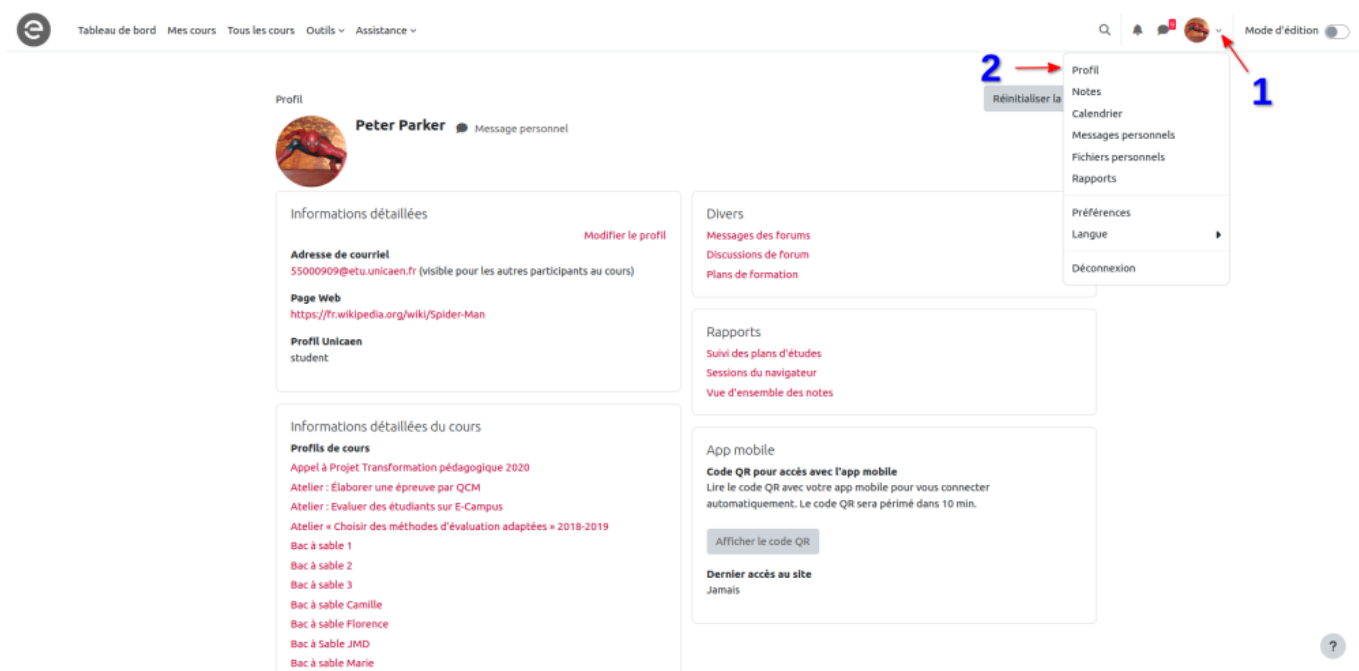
Tableau de bord Mes cours Tous les cours Outils Assistance

Mode d'édition

2 Profil
Notes
Calendrier
Messages personnels
Fichiers personnels
Rapports

Préférences
Langue

Déconnexion

1

Profil

Réinitialiser la

Peter Parker Message personnel

Informations détaillées
Modifier le profil
Adresse de courriel
55000909@etu.unicaen.fr (visible pour les autres participants au cours)

Page Web
https://fr.wikipedia.org/wiki/Spider-Man

Profil Unicaen
student

Informations détaillées du cours
Profils de cours
Appel à Projet Transformation pédagogique 2020
Atelier : Élaborer une épreuve par QCM
Atelier : Evaluer des étudiants sur E-Campus
Atelier « Choisir des méthodes d'évaluation adaptées » 2018-2019
Bac à sable 1
Bac à sable 2
Bac à sable 3
Bac à sable Camille
Bac à sable Florence
Bac à Sable JMD
Bac à sable Marie

Divers
Messages des forums
Discussions de forum
Plans de formation

Rapports
Suivi des plans d'études
Sessions du navigateur
Vue d'ensemble des notes

App mobile
Code QR pour accès avec l'app mobile
Lire le code QR avec votre app mobile pour vous connecter automatiquement. Le code QR sera périmé dans 10 min.
Afficher le code QR
Dernier accès au site
Jamais

?